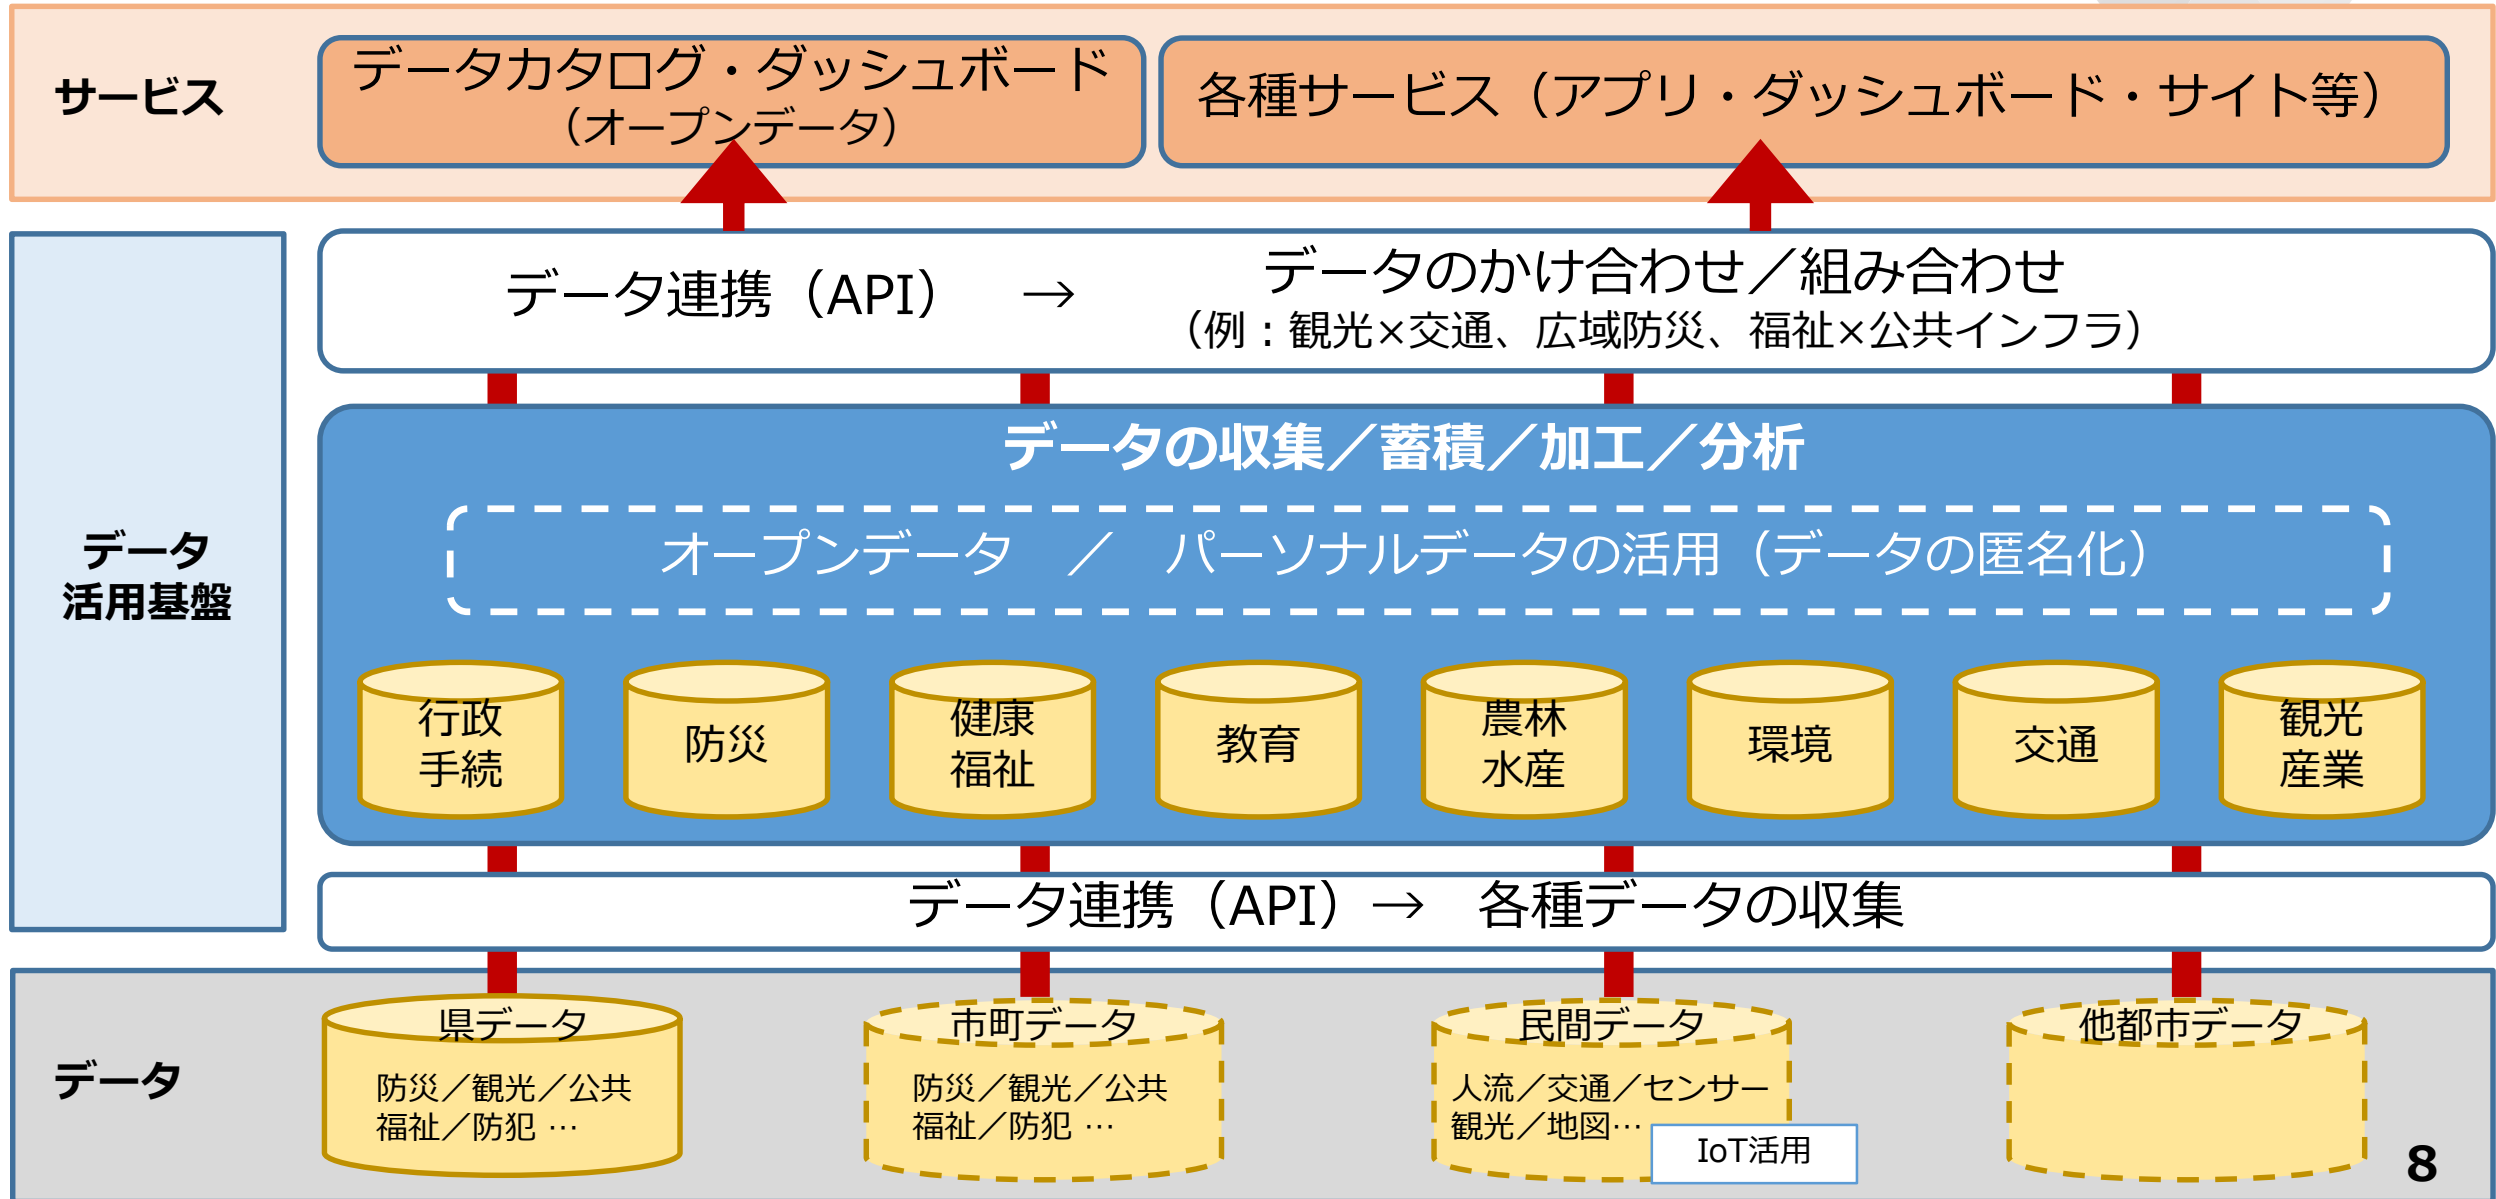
サービス

データカタログ・ダッシュボード（オープンデータ）

各種サービス（アプリ・ダッシュボード・サイト等）

データ活用基盤

データ連携（API）　→　データのかけ合わせ／組み合わせ（例：観光×交通、広域防災、福祉×公共インフラ）

データの収集／蓄積／加工／分析

オープンデータ　／　パーソナルデータの活用（データの匿名化）

行政手続

防災

健康福祉

教育

農林水産

環境

交通

観光産業

データ連携（API）→　各種データの収集

データ

県データ
防災／観光／公共
福祉／防犯 …

市町データ
防災／観光／公共
福祉／防犯 …

民間データ
人流／交通／センサー
観光／地図…

IoT活用

他都市データ

8